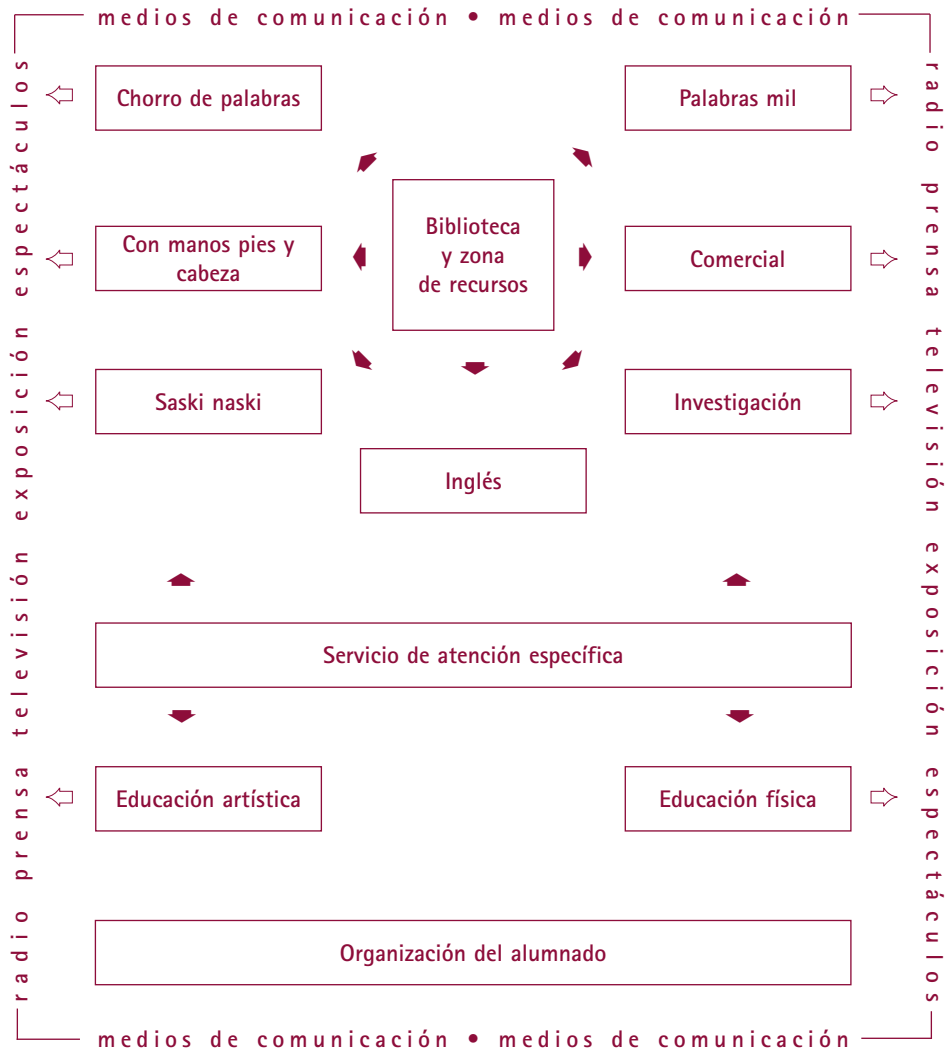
medios de comunicación • medios de comunicación

radio prensa televisión exposición espectáculos

Chorro de palabras

Palabras mil

Con manos pies y cabeza

Biblioteca y zona de recursos

Comercial

Saski naski

Investigación

Inglés

Servicio de atención específica

Educación artística

Educación física

Organización del alumnado

radio prensa televisión exposición espectáculos

medios de comunicación • medios de comunicación